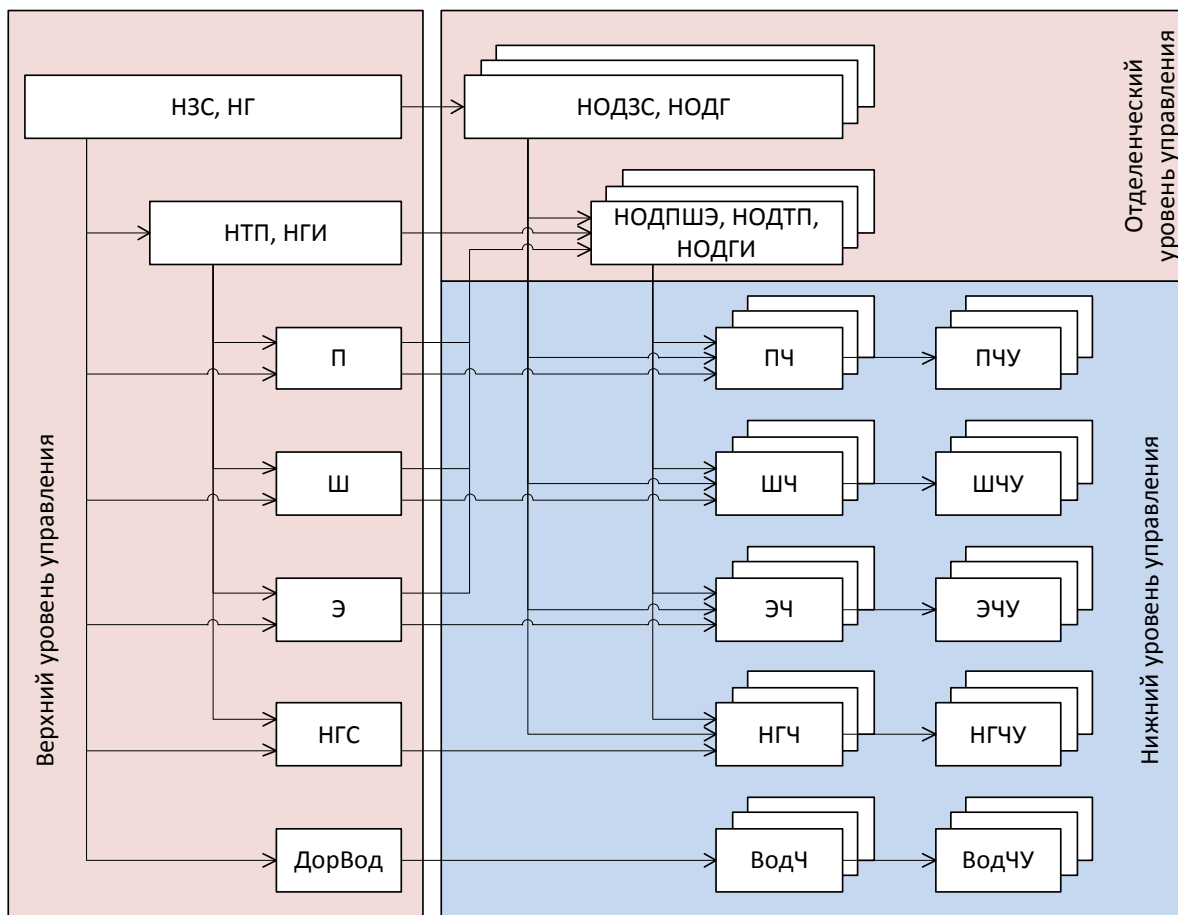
НЗС, НГ

НОДЗС, НОДГ

Отделенческий уровень управления

НТП, НГИ

НОДПШЭ, НОДТП, НОДГИ

П

ПЧ

ПЧУ

Ш

ШЧ

ШЧУ

Верхний уровень управления

Э

ЭЧ

ЭЧУ

Нижний уровень управления

НГС

НГЧ

НГЧУ

ДорВод

ВодЧ

ВодЧУ